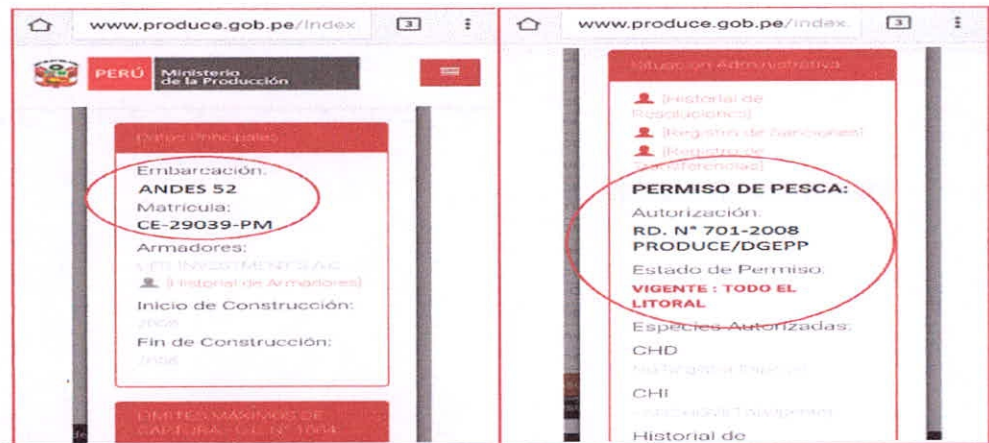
www.produce.gob.pe/Index 3

PERÚ Ministerio de la Producción

Datos Principales

Embarcación:
ANDES 52
Matricula:
CE-29039-PM
Armadores:
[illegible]
[Historial de Armadores]
Inicio de Construcción:
2008
Fin de Construcción:
2008

LIMITES MAXIMOS DE CAPTURA - D.L. N° 1084

www.produce.gob.pe/Index 3

Situación Administrativa

[Historial de Resoluciones]
[Registro de Sanciones]
[Registro de Transferencias]

PERMISO DE PESCA:
Autorización:
RD. N° 701-2008 PRODUCE/DGEPP
Estado de Permiso:
VIGENTE : TODO EL LITORAL
Especies Autorizadas:
CHD
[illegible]
CHI
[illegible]
Historial de